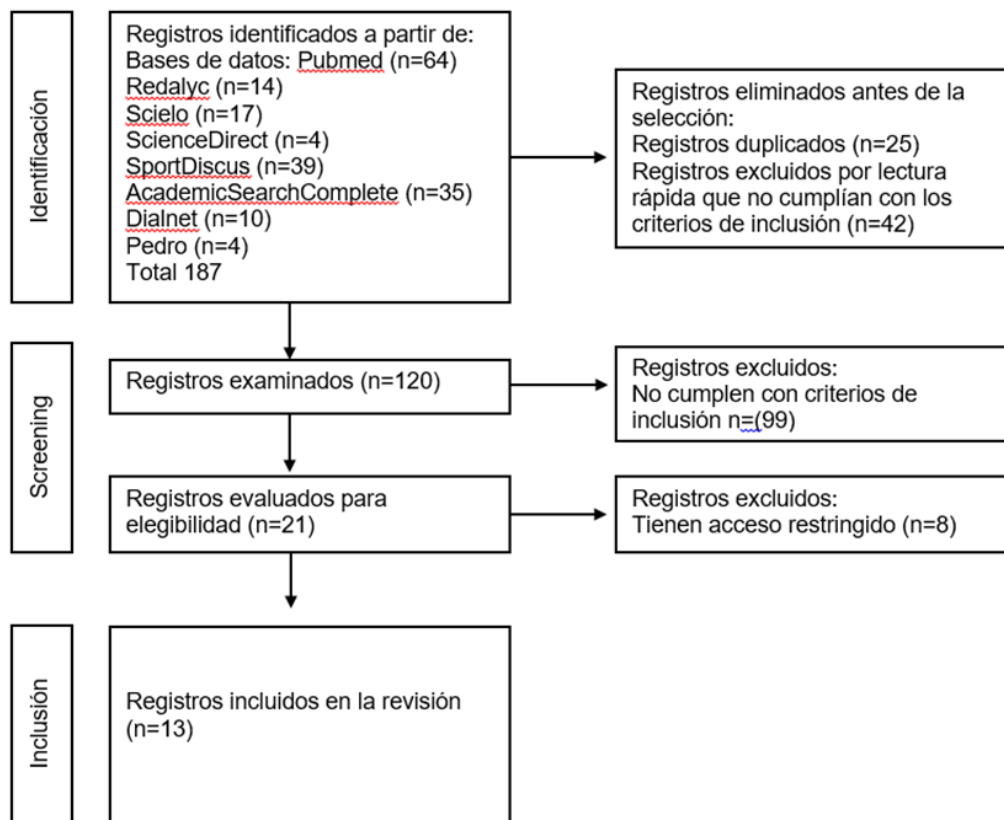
Identificación

Registros identificados a partir de:
Bases de datos: Pubmed (n=64)
Redalyc (n=14)
Scielo (n=17)
ScienceDirect (n=4)
SportDiscus (n=39)
AcademicSearchComplete (n=35)
Dialnet (n=10)
Pedro (n=4)
Total 187

Registros eliminados antes de la selección:
Registros duplicados (n=25)
Registros excluidos por lectura rápida que no cumplían con los criterios de inclusión (n=42)

Screening

Registros examinados (n=120)

Registros excluidos:
No cumplen con criterios de inclusión n=(99)

Registros evaluados para elegibilidad (n=21)

Registros excluidos:
Tienen acceso restringido (n=8)

Inclusión

Registros incluidos en la revisión (n=13)